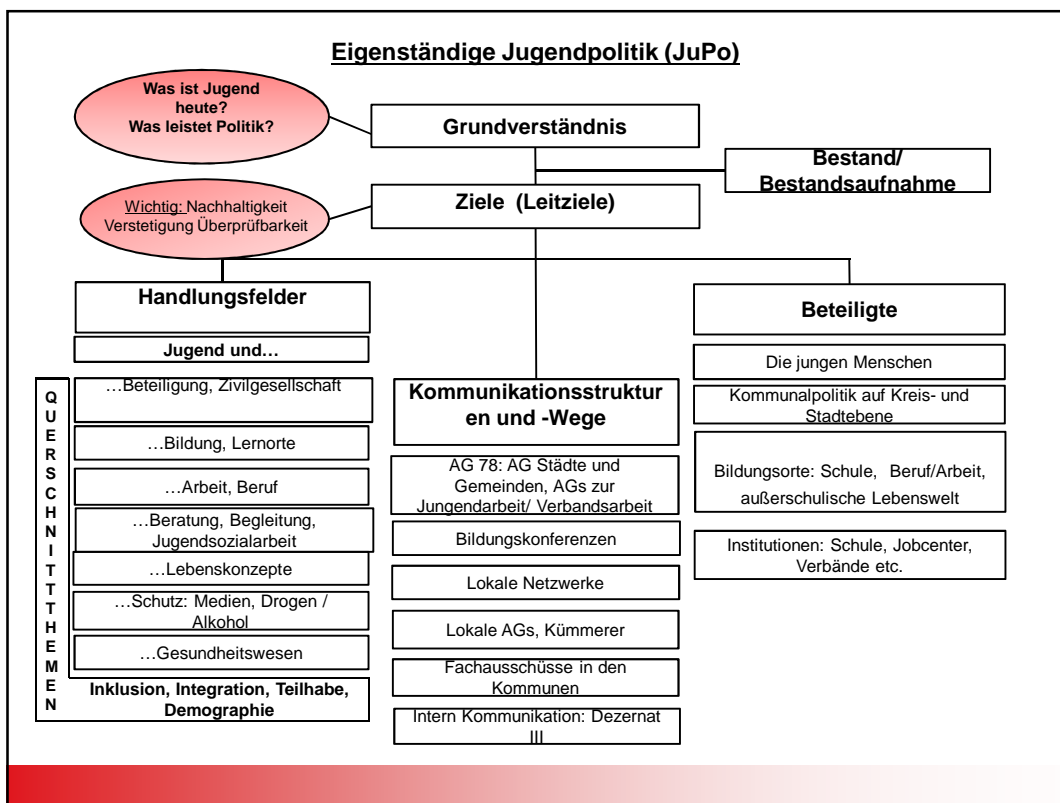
Eigenständige Jugendpolitik (JuPo)

Was ist Jugend heute?
Was leistet Politik?

Grundverständnis

Bestand/ Bestandsaufnahme

Wichtig: Nachhaltigkeit Verstetigung Überprüfbarkeit

Ziele (Leitziele)

Handlungsfelder

Jugend und…

QUERSCHNITTTHEMEN

…Beteiligung, Zivilgesellschaft

…Bildung, Lernorte

…Arbeit, Beruf

…Beratung, Begleitung, Jugendsozialarbeit

…Lebenskonzepte

…Schutz: Medien, Drogen / Alkohol

…Gesundheitswesen

Inklusion, Integration, Teilhabe, Demographie

Kommunikationsstrukturen und -Wege

AG 78: AG Städte und Gemeinden, AGs zur Jungendarbeit/ Verbandsarbeit

Bildungskonferenzen

Lokale Netzwerke

Lokale AGs, Kümmerer

Fachausschüsse in den Kommunen

Intern Kommunikation: Dezernat III

Beteiligte

Die jungen Menschen

Kommunalpolitik auf Kreis- und Stadtebene

Bildungsorte: Schule, Beruf/Arbeit, außerschulische Lebenswelt

Institutionen: Schule, Jobcenter, Verbände etc.